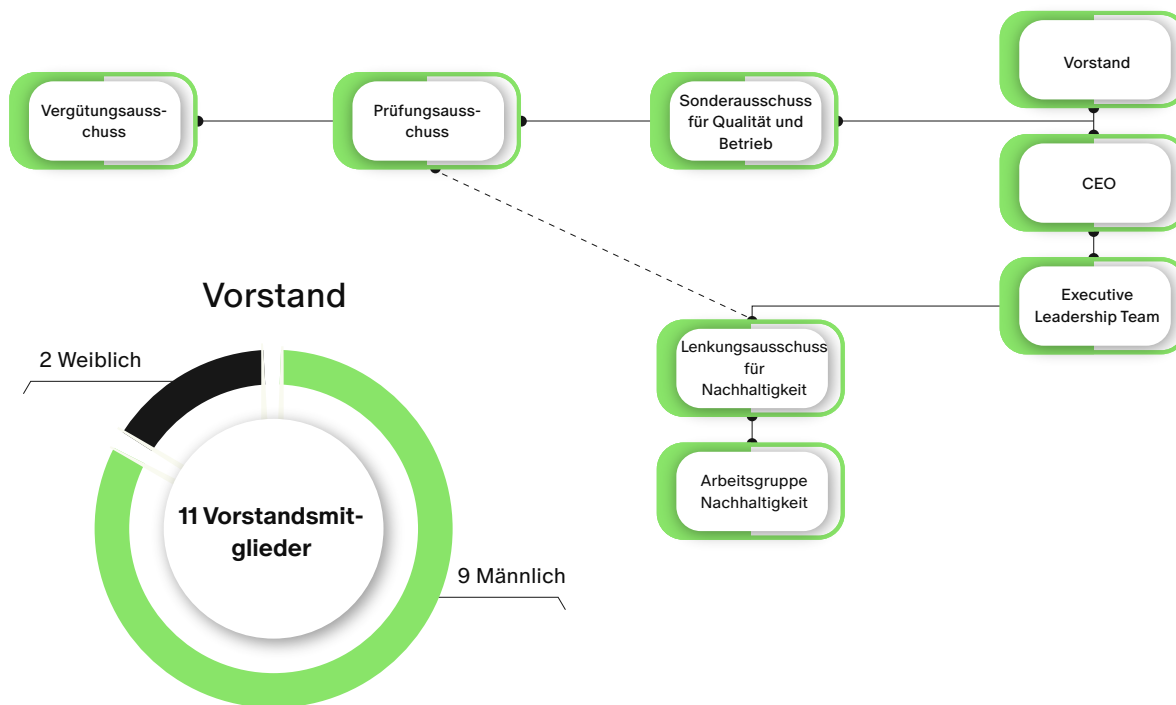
Vergütungsausschuss

Prüfungsausschuss

Sonderausschuss für Qualität und Betrieb

Vorstand

CEO

Executive Leadership Team

Lenkungsausschuss für Nachhaltigkeit

Arbeitsgruppe Nachhaltigkeit

Vorstand

2 Weiblich

11 Vorstandsmitglieder

9 Männlich